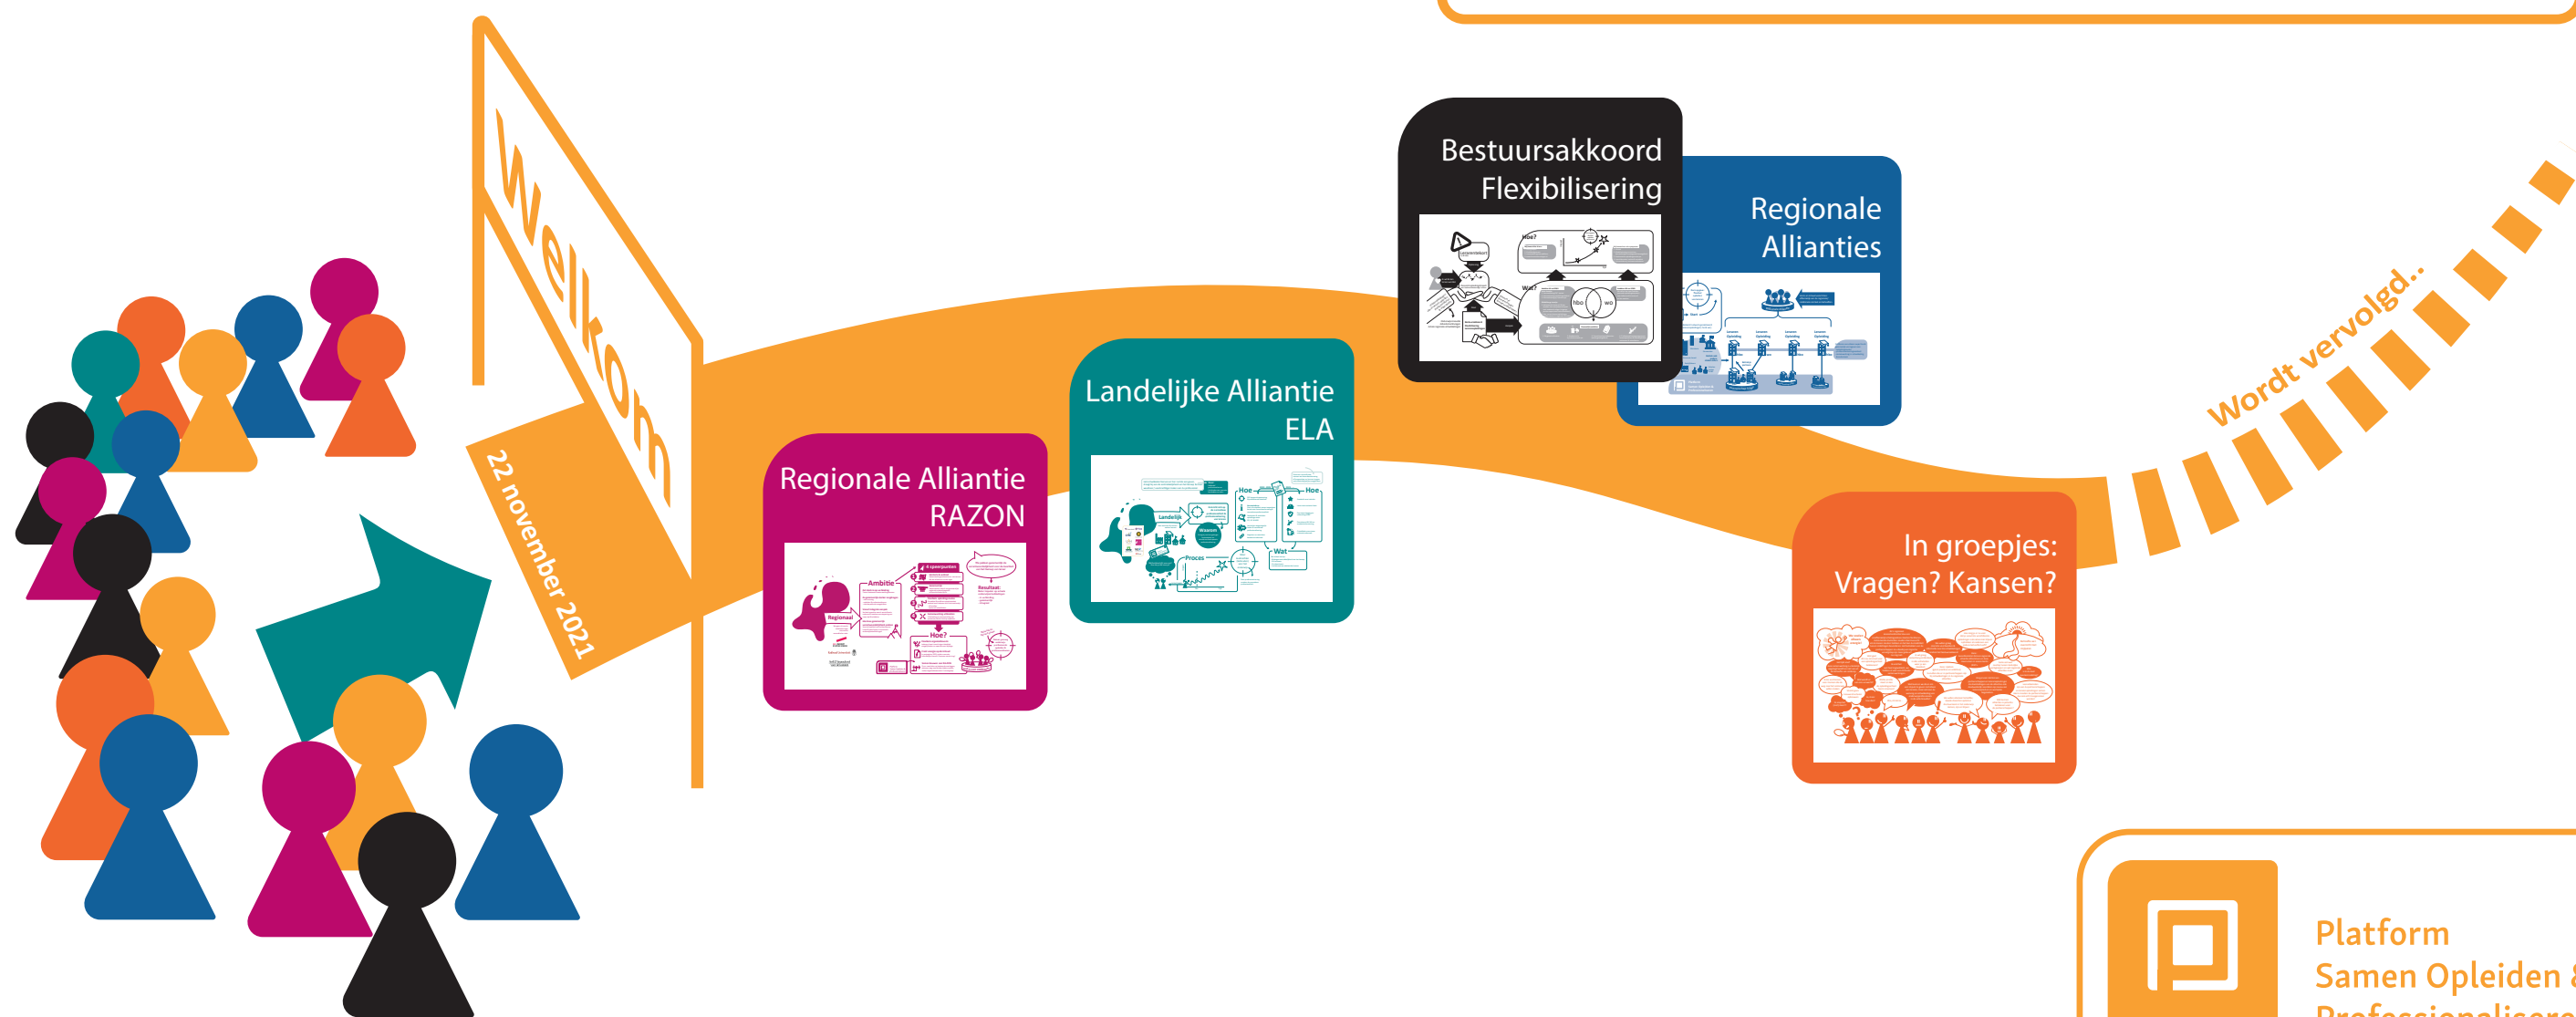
Welkom

22 november 2021

Regionale Alliantie RAZON

Landelijke Alliantie ELA

Bestuursakkoord Flexibilisering

Regionale Allianties

In groepjes: Vragen? Kansen?

Wordt vervolgd..

Platform
Samen Opleiden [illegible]
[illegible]